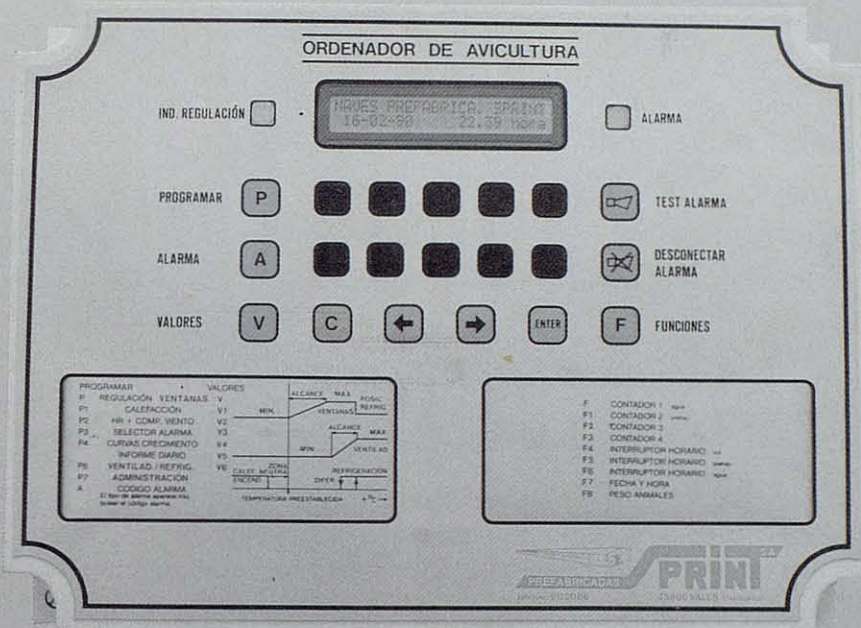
ORDENADOR DE AVICULTURA

IND. REGULACIÓN

NAVES PREFABRICA. SPRINT
16-02-90 22.39 Hora

ALARMA

PROGRAMAR P

TEST ALARMA

ALARMA A

DESCONECTAR ALARMA

VALORES V C ← → ENTER F FUNCIONES

PROGRAMAR
P REGULACIÓN VENTANAS
P1 CALEFACCIÓN
P2 HR + COMP. VIENTO
P3 SELECTOR ALARMA
P4 CURVAS CRECIMIENTO
INFORME DIARIO
P6 VENTILAD. / REFRIG.
P7 ADMINISTRACIÓN
A CODIGO ALARMA
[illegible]

VALORES
V
V1
V2
V3
V4
V5
V6

ALCANCE MAX.
MIN.
VENTANAS
POSIC. REFRIG.
ALCANCE MAX.
MIN.
VENTILAD.
CALEF. NEUTRA
ZONA
ENCEND.
REFRIGERACION
DIFER.
TEMPERATURA PREESTABLECIDA

F CONTADOR 1 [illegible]
F1 CONTADOR 2 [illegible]
F2 CONTADOR 3
F3 CONTADOR 4
F4 INTERRUPTOR HORARIO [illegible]
F5 INTERRUPTOR HORARIO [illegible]
F6 INTERRUPTOR HORARIO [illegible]
F7 FECHA Y HORA
F8 PESO ANIMALES

PREFABRICADAS SPRINT
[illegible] VALLS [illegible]